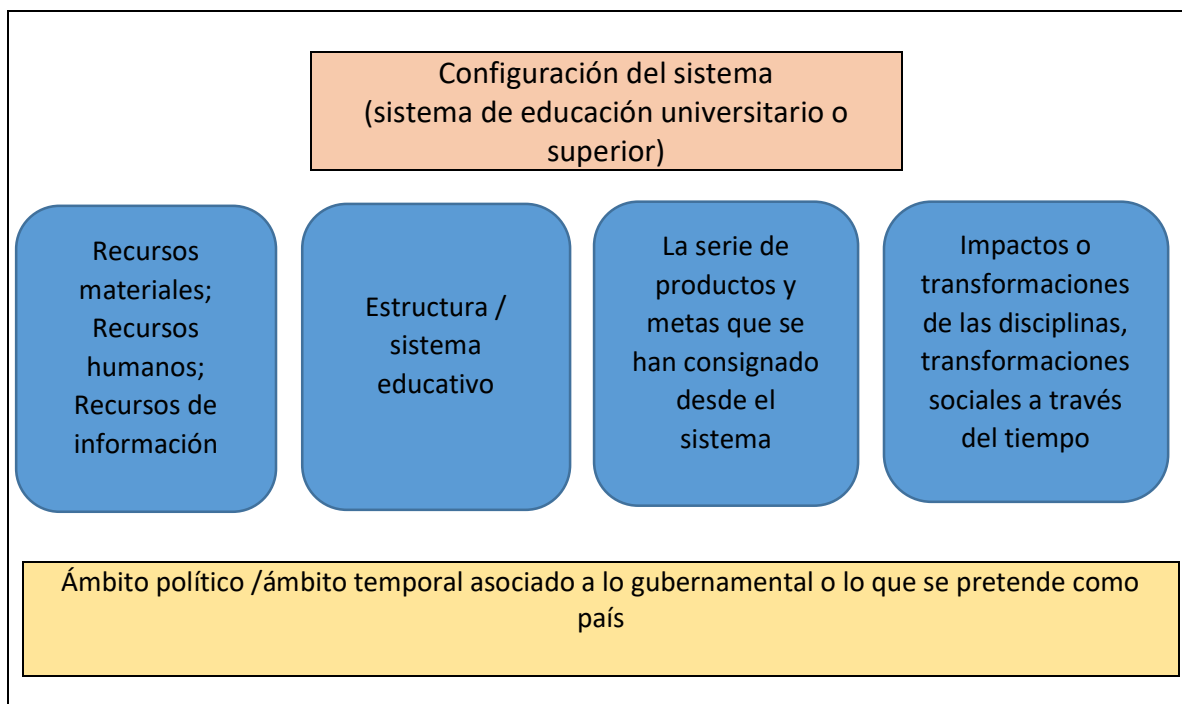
Configuración del sistema
(sistema de educación universitario o superior)

Recursos materiales;
Recursos humanos;
Recursos de información

Estructura / sistema educativo

La serie de productos y metas que se han consignado desde el sistema

Impactos o transformaciones de las disciplinas, transformaciones sociales a través del tiempo

Ámbito político /ámbito temporal asociado a lo gubernamental o lo que se pretende como país